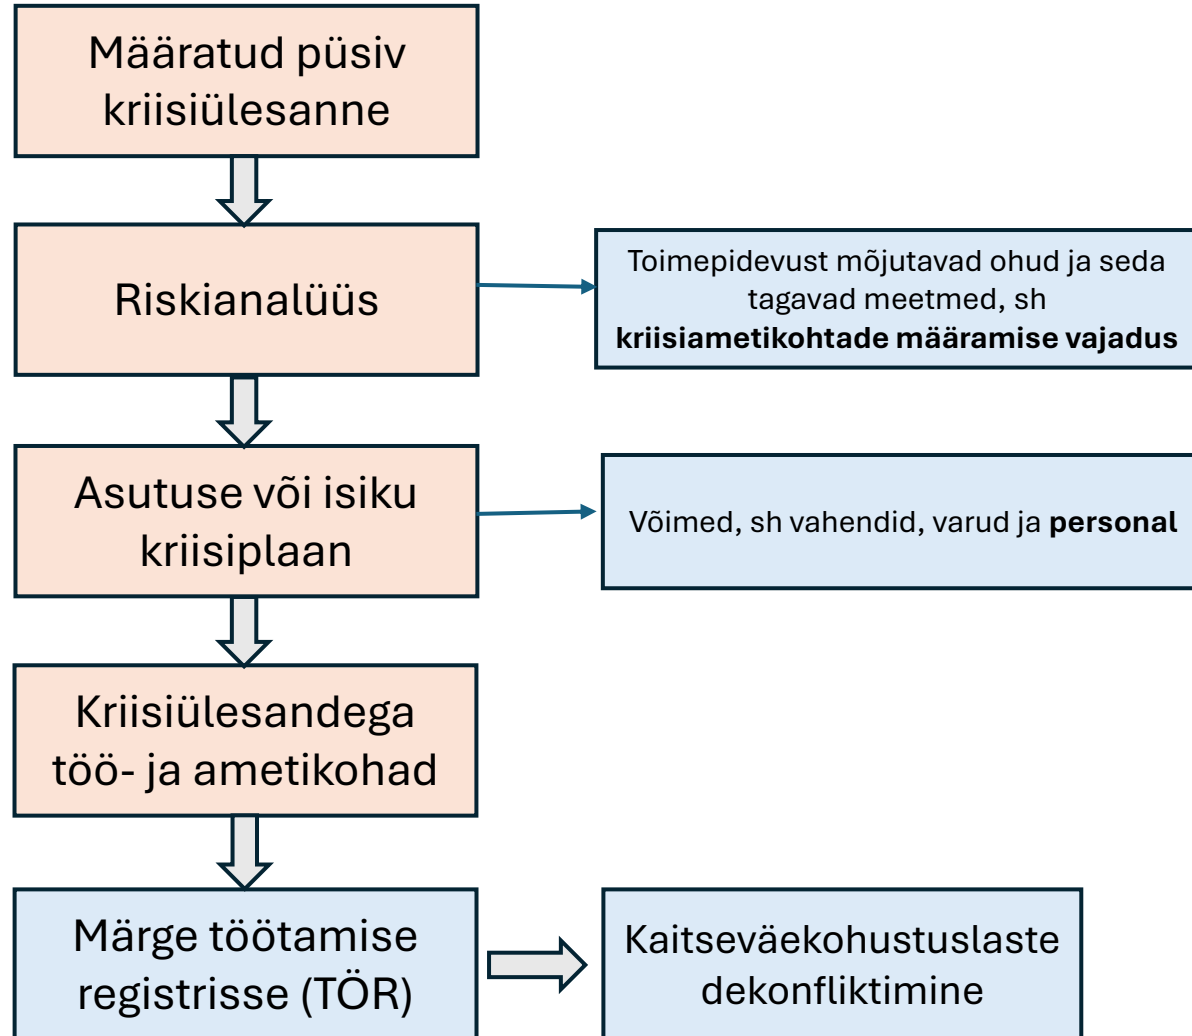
Määratud püsiv kriisiülesanne

Riskianalüüs

Toimepidevust mõjutavad ohud ja seda tagavad meetmed, sh **kriisiametikohtade määramise vajadus**

Asutuse või isiku kriisiplaan

Võimed, sh vahendid, varud ja **personal**

Kriisiülesandega töö- ja ametikohad

Märge töötamise registrisse (TÖR)

Kaitseväekohustuslaste dekonfliktimine